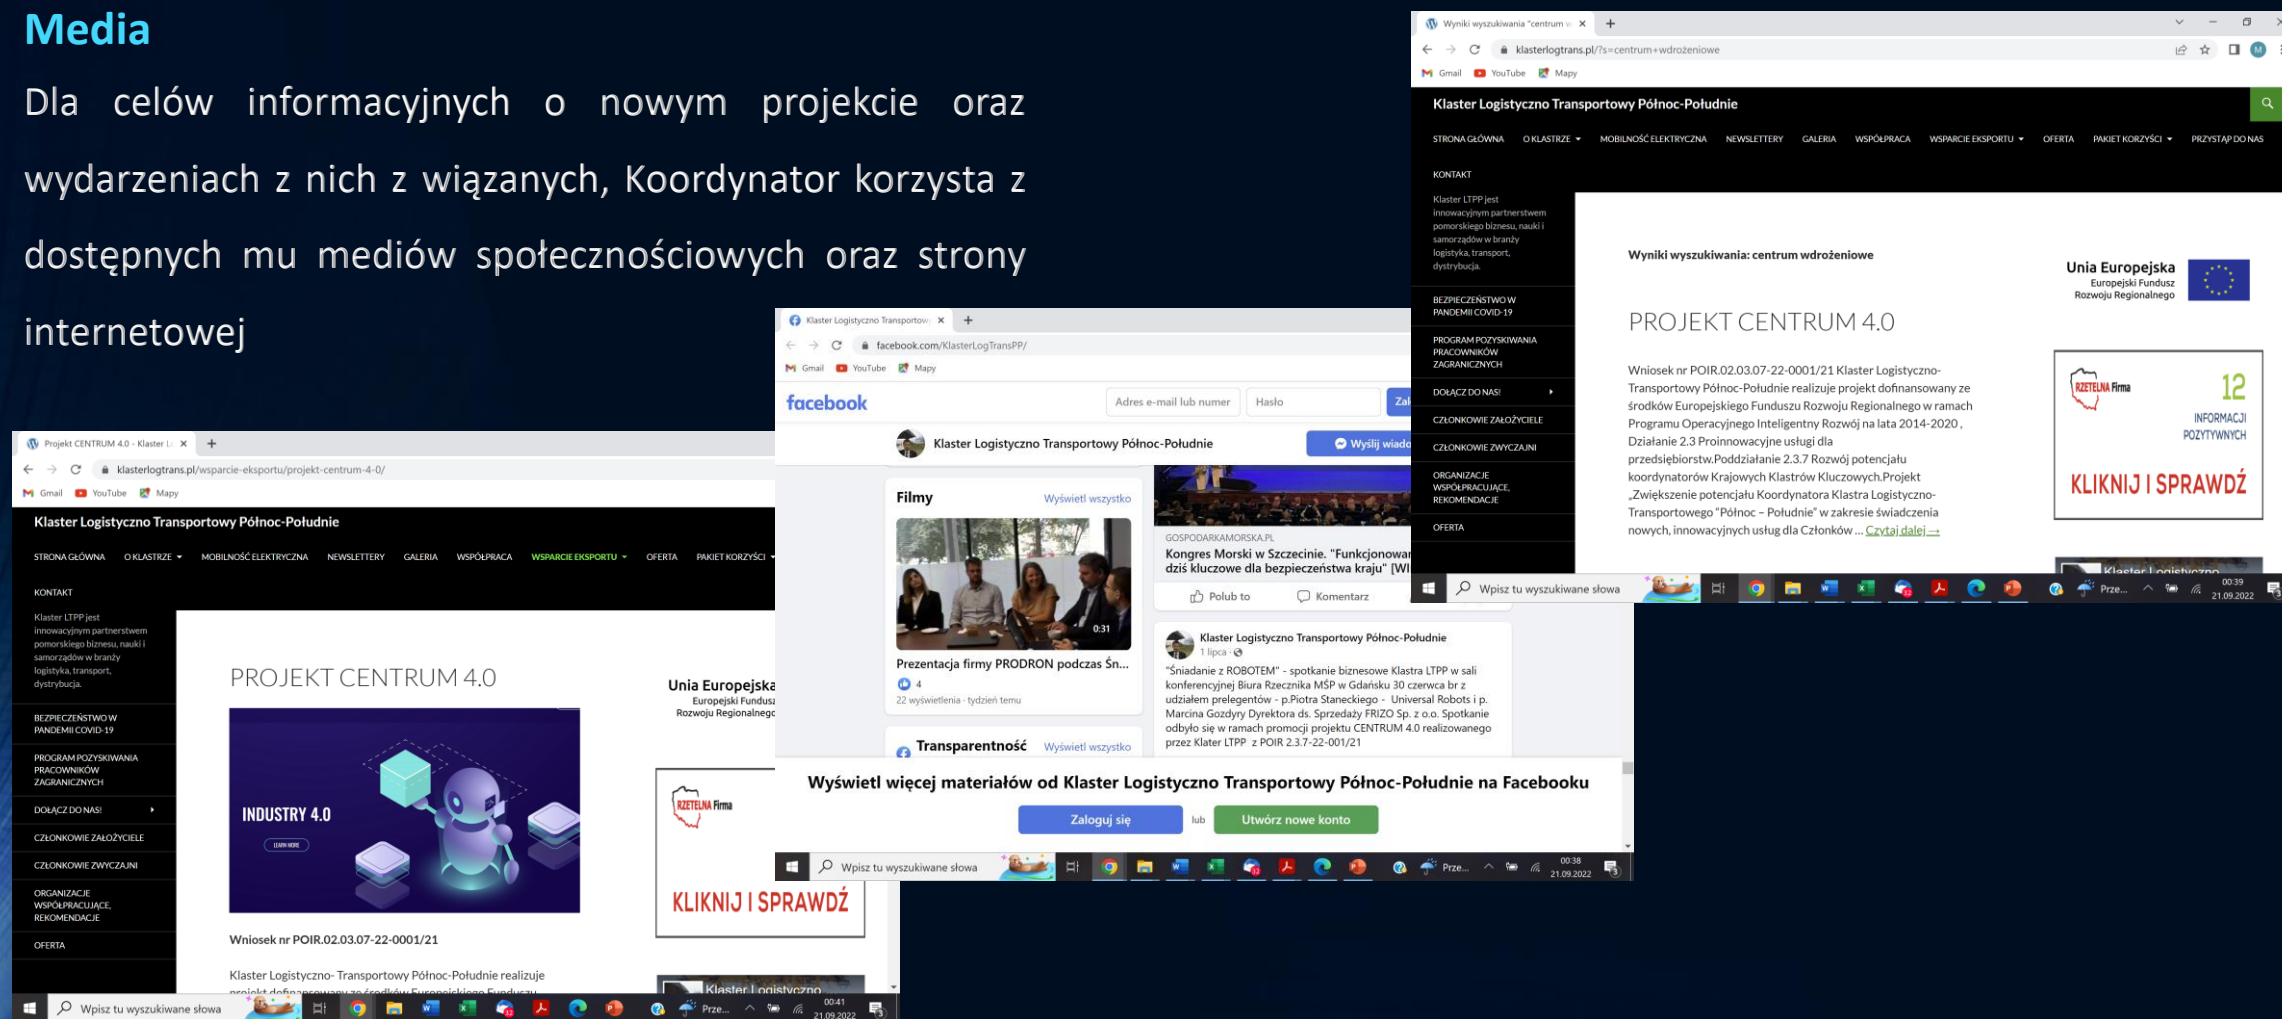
Media

Dla celów informacyjnych o nowym projekcie oraz wydarzeniach z nich z wiązanych, Koordynator korzysta z dostępnych mu mediów społecznościowych oraz strony internetowej

Wyniki wyszukiwania "centrum w ×
klasterlogtrans.pl/?s=centrum+wdrożeniowe
Gmail YouTube Mapy
Klaster Logistyczno Transportowy Północ-Południe
STRONA GŁÓWNA O KLASTRZE MOBILNOŚĆ ELEKTRYCZNA NEWSLETTERY GALERIA WSPÓŁPRACA WSPARCIE EKSPORTU OFERTA PAKIET KORZYŚCI PRZYSTĄP DO NAS
KONTAKT
Klaster LTPP jest innowacyjnym partnerstwem pomorskiego biznesu, nauki i samorządów w branży logistyka, transport, dystrybucja.
BEZPIECZEŃSTWO W PANDEMII COVID-19
PROGRAM POZYSKIWANIA PRACOWNIKÓW ZAGRANICZNYCH
DOŁĄCZ DO NAS!
CZŁONKOWIE ZAŁOŻYCIELE
CZŁONKOWIE ZWYCZAJNI
ORGANIZACJE WSPÓŁPRACUJĄCE, REKOMENDACJE
OFERTA
Wyniki wyszukiwania: centrum wdrożeniowe
Unia Europejska
Europejski Fundusz Rozwoju Regionalnego
PROJEKT CENTRUM 4.0
Wniosek nr POIR.02.03.07-22-0001/21 Klaster Logistyczno-Transportowy Północ-Południe realizuje projekt dofinansowany ze środków Europejskiego Funduszu Rozwoju Regionalnego w ramach Programu Operacyjnego Inteligentny Rozwój na lata 2014-2020 , Działanie 2.3 Proinnowacyjne usługi dla przedsiębiorstw.Poddziałanie 2.3.7 Rozwój potencjału koordynatorów Krajowych Klastrów Kluczowych.Projekt „Zwiększenie potencjału Koordynatora Klastra Logistyczno-Transportowego "Północ – Południe" w zakresie świadczenia nowych, innowacyjnych usług dla Członków ... Czytaj dalej →
RZETELNA Firma
12
INFORMACJI POZYTYWNYCH
KLIKNIJ I SPRAWDŹ
Klaster Logistyczno
Wpisz tu wyszukiwane słowa
Prze...
00:39
21.09.2022

Klaster Logistyczno Transportow ×
facebook.com/KlasterLogTransPP/
Gmail YouTube Mapy
facebook
Adres e-mail lub numer
Hasło
Klaster Logistyczno Transportowy Północ-Południe
Wyślij wiado
Filmy
Wyświetl wszystko
0:31
Prezentacja firmy PRODRON podczas Śn...
4
22 wyświetlenia · tydzień temu
GOSPODARKAMORSKA.PL
Kongres Morski w Szczecinie. "Funkcjonowa dziś kluczowe dla bezpieczeństwa kraju" [Wl
Lubię to
Komentarz
Klaster Logistyczno Transportowy Północ-Południe
1 lipca
"Śniadanie z ROBOTEM" - spotkanie biznesowe Klastra LTPP w sali konferencyjnej Biura Rzecznika MŚP w Gdańsku 30 czerwca br z udziałem prelegentów - p.Piotra Staneckiego - Universal Robots i p. Marcina Gozdyry Dyrektora ds. Sprzedaży FRIZO Sp. z o.o. Spotkanie odbyło się w ramach promocji projektu CENTRUM 4.0 realizowanego przez Klater LTPP z POIR 2.3.7-22-001/21
Transparentność
Wyświetl wszystko
Wyświetl więcej materiałów od Klaster Logistyczno Transportowy Północ-Południe na Facebooku
Zaloguj się
lub
Utwórz nowe konto
Wpisz tu wyszukiwane słowa
Prze...
00:38
21.09.2022

Projekt CENTRUM 4.0 - Klaster L ×
klasterlogtrans.pl/wsparcie-eksportu/projekt-centrum-4-0/
Gmail YouTube Mapy
Klaster Logistyczno Transportowy Północ-Południe
STRONA GŁÓWNA O KLASTRZE MOBILNOŚĆ ELEKTRYCZNA NEWSLETTERY GALERIA WSPÓŁPRACA WSPARCIE EKSPORTU OFERTA PAKIET KORZYŚCI
KONTAKT
Klaster LTPP jest innowacyjnym partnerstwem pomorskiego biznesu, nauki i samorządów w branży logistyka, transport, dystrybucja.
BEZPIECZEŃSTWO W PANDEMII COVID-19
PROGRAM POZYSKIWANIA PRACOWNIKÓW ZAGRANICZNYCH
DOŁĄCZ DO NAS!
CZŁONKOWIE ZAŁOŻYCIELE
CZŁONKOWIE ZWYCZAJNI
ORGANIZACJE WSPÓŁPRACUJĄCE, REKOMENDACJE
OFERTA
PROJEKT CENTRUM 4.0
INDUSTRY 4.0
LEARN MORE
Unia Europejska
Europejski Fundusz Rozwoju Regionalnego
RZETELNA Firma
KLIKNIJ I SPRAWDŹ
Klaster Logistyczno
Wniosek nr POIR.02.03.07-22-0001/21
Klaster Logistyczno- Transportowy Północ-Południe realizuje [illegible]
Wpisz tu wyszukiwane słowa
Prze...
00:41
21.09.2022